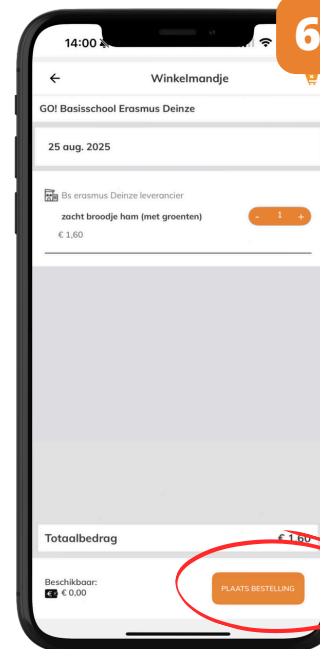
14:00

6

←

Winkelmandje

GO! Basisschool Erasmus Deinze

25 aug. 2025

Bs erasmus Deinze leverancier

zacht broodje ham (met groenten)

- 1 +

€ 1,60

Totaalbedrag

€ 1,60

Beschikbaar:

€ 0,00

PLAATS BESTELLING